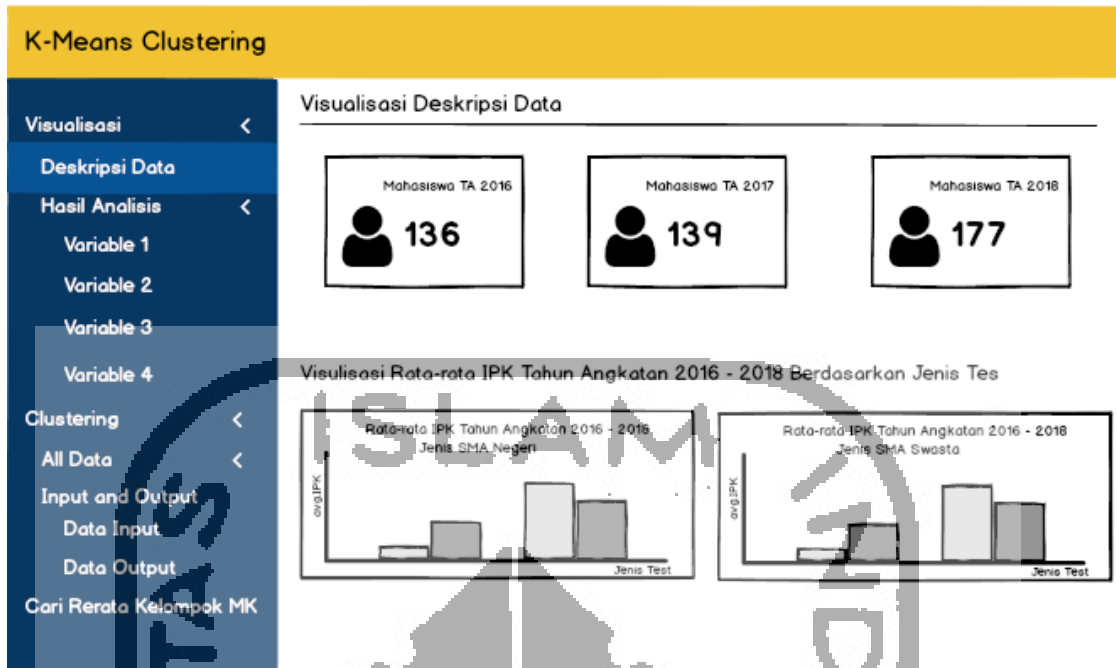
K-Means Clustering

Visualisasi <
Deskripsi Data
Hasil Analisis <
Variable 1
Variable 2
Variable 3
Variable 4
Clustering <
All Data <
Input and Output
Data Input
Data Output
Cari Rerata Kelompok MK

Visualisasi Deskripsi Data

Mahasiswa TA 2016
136

Mahasiswa TA 2017
139

Mahasiswa TA 2018
177

Visulisasi Rata-rata IPK Tahun Angkatan 2016 - 2018 Berdasarkan Jenis Tes

Rata-rata IPK Tahun Angkatan 2016 - 2018
Jenis SMA Negeri
avg.IPK
Jenis Test

Rata-rata IPK Tahun Angkatan 2016 - 2018
Jenis SMA Swasta
avg.IPK
Jenis Test

ISLAM
TAS